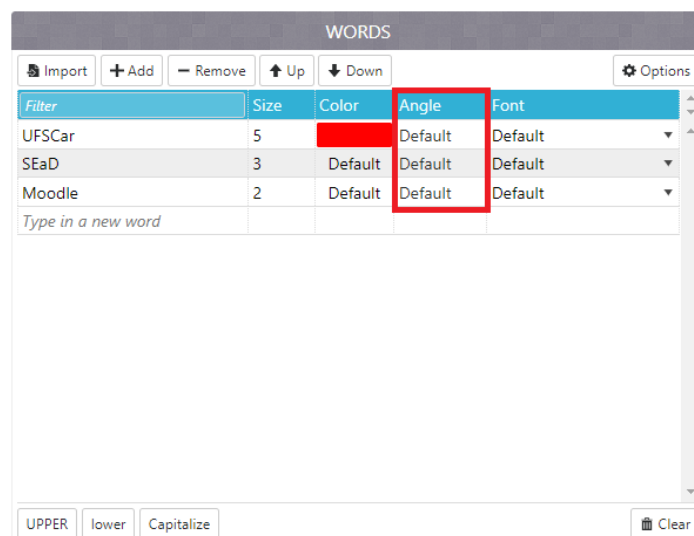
WORDS

Import | Add | Remove | Up | Down | Options

| Filter | Size | Color | Angle | Font |
|---|---|---|---|---|
| UFSCar | 5 | | Default | Default |
| SEaD | 3 | Default | Default | Default |
| Moodle | 2 | Default | Default | Default |
| Type in a new word | | | | |

UPPER | lower | Capitalize | Clear